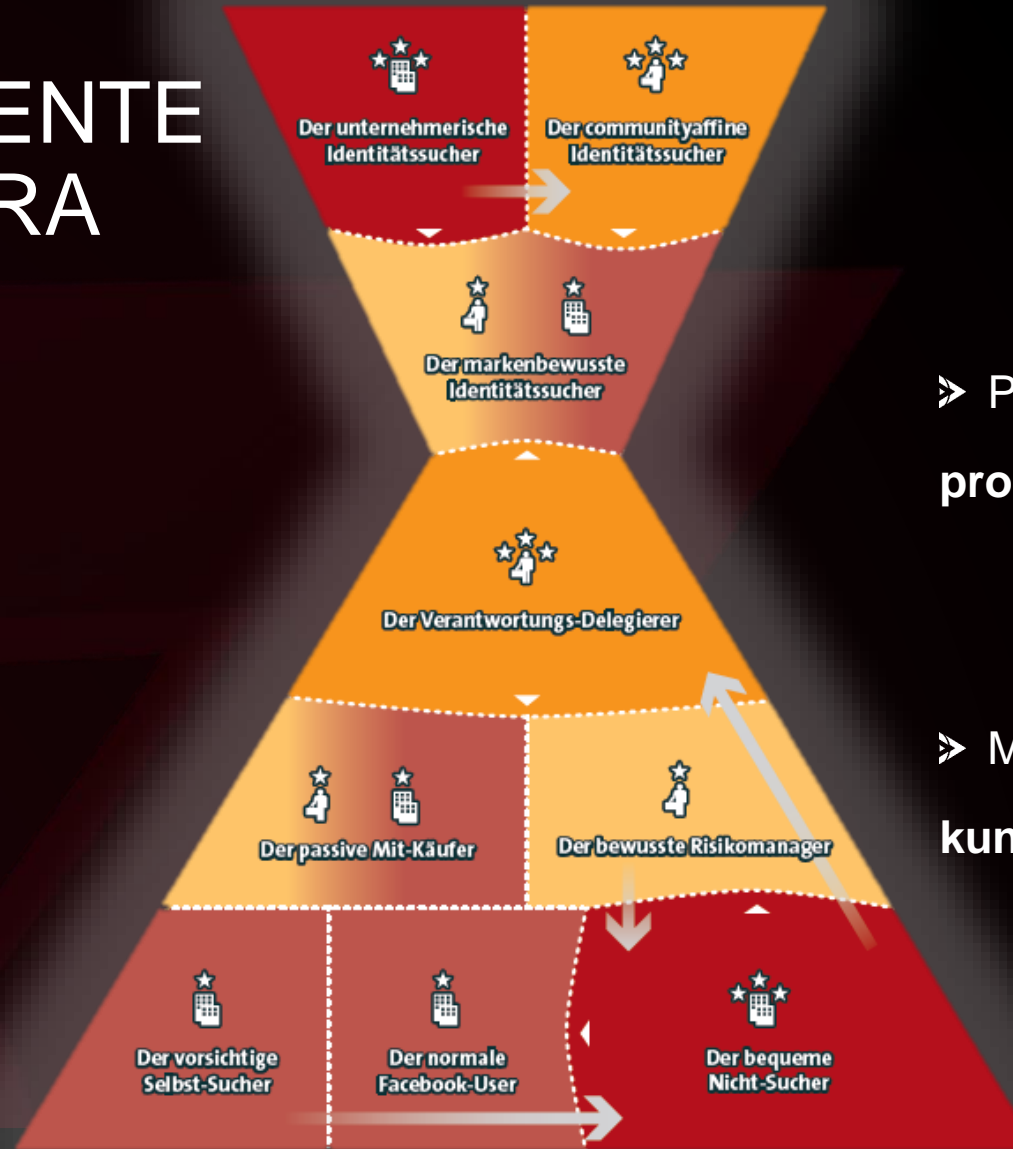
ENTE
RA

Der unternehmerische Identitätssucher

Der communityaffine Identitätssucher

Der markenbewusste Identitätssucher

Der Verantwortungs-Delegierer

Der passive Mit-Käufer

Der bewusste Risikomanager

Der vorsichtige Selbst-Sucher

Der normale Facebook-User

Der bequeme Nicht-Sucher

P

pro

M

kun